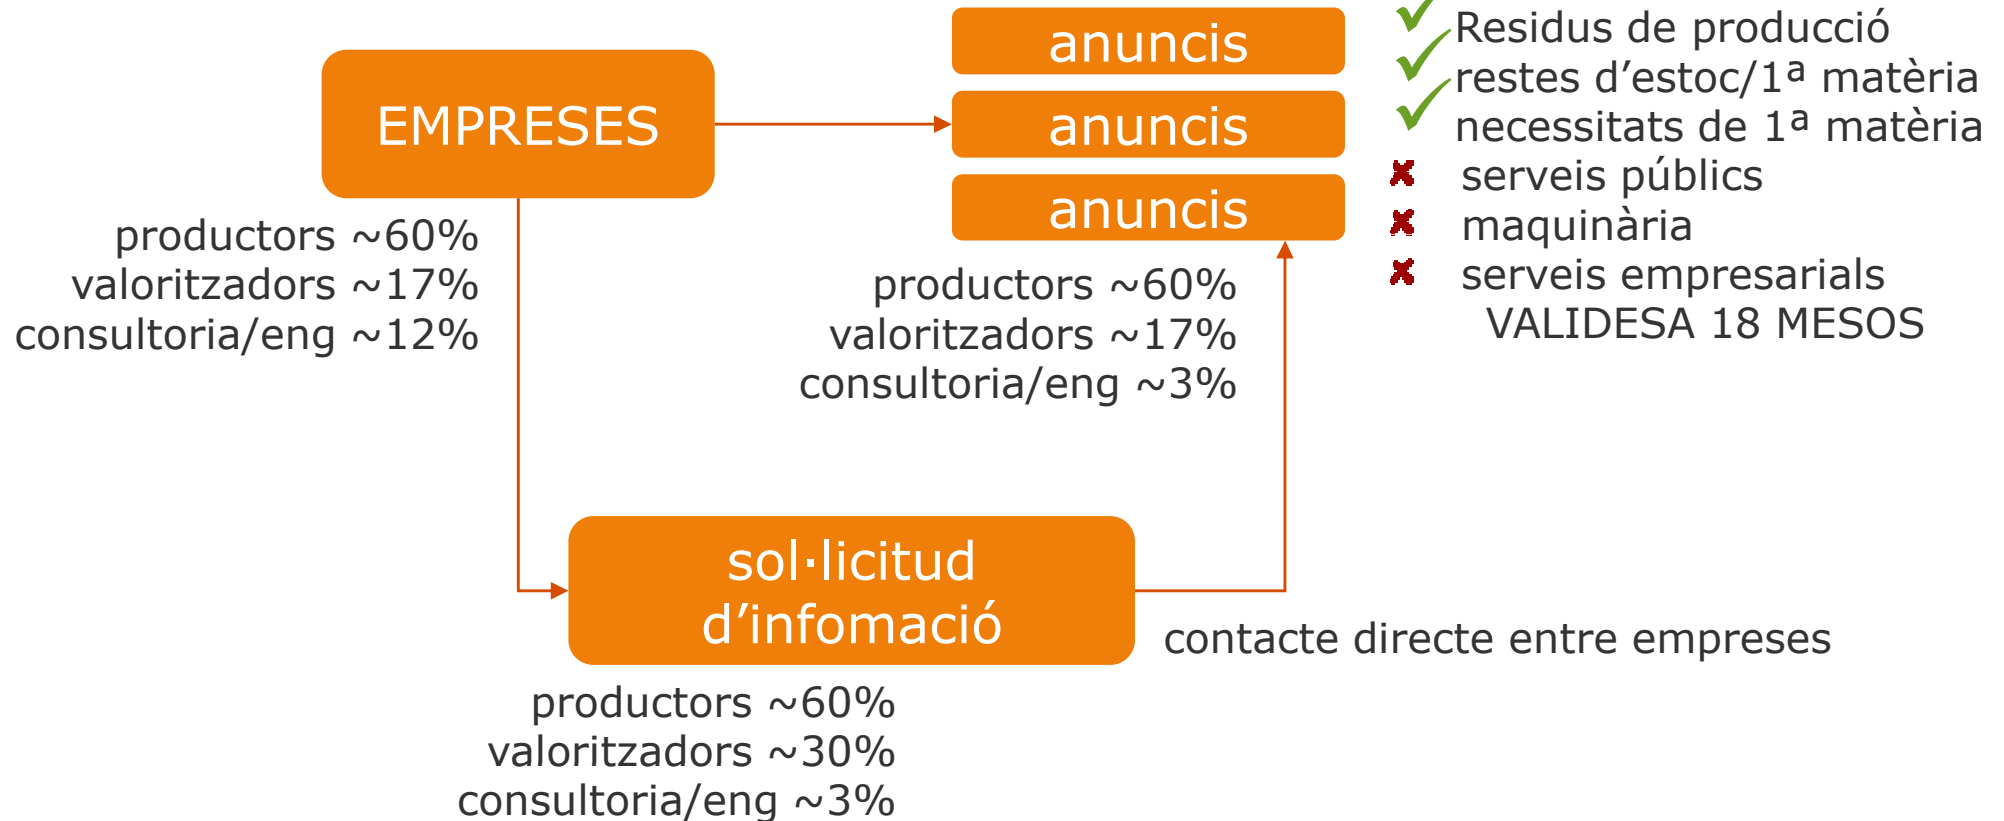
EMPRESES

productors ~60%
valoritzadors ~17%
consultoria/eng ~12%

anuncis
anuncis
anuncis

productors ~60%
valoritzadors ~17%
consultoria/eng ~3%

Residus de producció
restes d’estoc/1ª matèria
necessitats de 1ª matèria
serveis públics
maquinària
serveis empresarials
VALIDESA 18 MESOS

sol·licitud d’infomació

contacte directe entre empreses

productors ~60%
valoritzadors ~30%
consultoria/eng ~3%